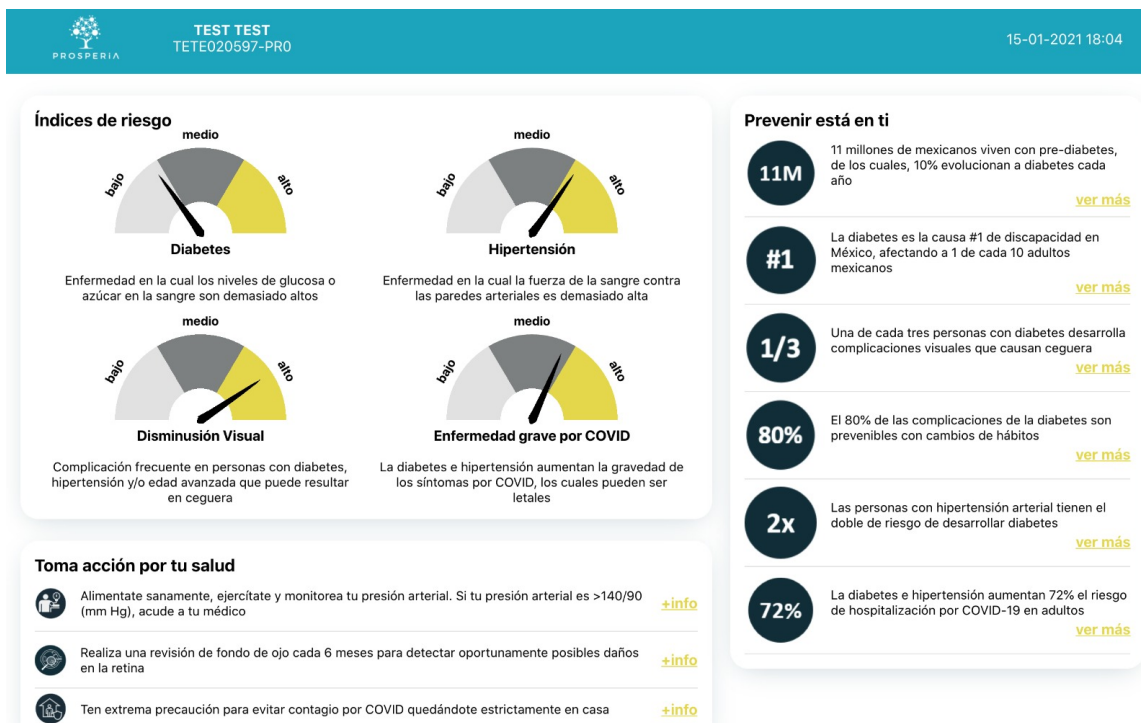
PROSPERIA

TEST TEST
TETE020597-PR0

15-01-2021 18:04

Índices de riesgo

medio
bajo
alto
Diabetes
Enfermedad en la cual los niveles de glucosa o azúcar en la sangre son demasiado altos

medio
bajo
alto
Hipertensión
Enfermedad en la cual la fuerza de la sangre contra las paredes arteriales es demasiado alta

medio
bajo
alto
Disminución Visual
Complicación frecuente en personas con diabetes, hipertensión y/o edad avanzada que puede resultar en ceguera

medio
bajo
alto
Enfermedad grave por COVID
La diabetes e hipertensión aumentan la gravedad de los síntomas por COVID, los cuales pueden ser letales

Toma acción por tu salud

Alimentate sanamente, ejercítate y monitorea tu presión arterial. Si tu presión arterial es >140/90 (mm Hg), acude a tu médico
+info

Realiza una revisión de fondo de ojo cada 6 meses para detectar oportunamente posibles daños en la retina
+info

Ten extrema precaución para evitar contagio por COVID quedándote estrictamente en casa
+info

Prevenir está en ti

11M
11 millones de mexicanos viven con pre-diabetes, de los cuales, 10% evolucionan a diabetes cada año
ver más

#1
La diabetes es la causa #1 de discapacidad en México, afectando a 1 de cada 10 adultos mexicanos
ver más

1/3
Una de cada tres personas con diabetes desarrolla complicaciones visuales que causan ceguera
ver más

80%
El 80% de las complicaciones de la diabetes son prevenibles con cambios de hábitos
ver más

2x
Las personas con hipertensión arterial tienen el doble de riesgo de desarrollar diabetes
ver más

72%
La diabetes e hipertensión aumentan 72% el riesgo de hospitalización por COVID-19 en adultos
ver más